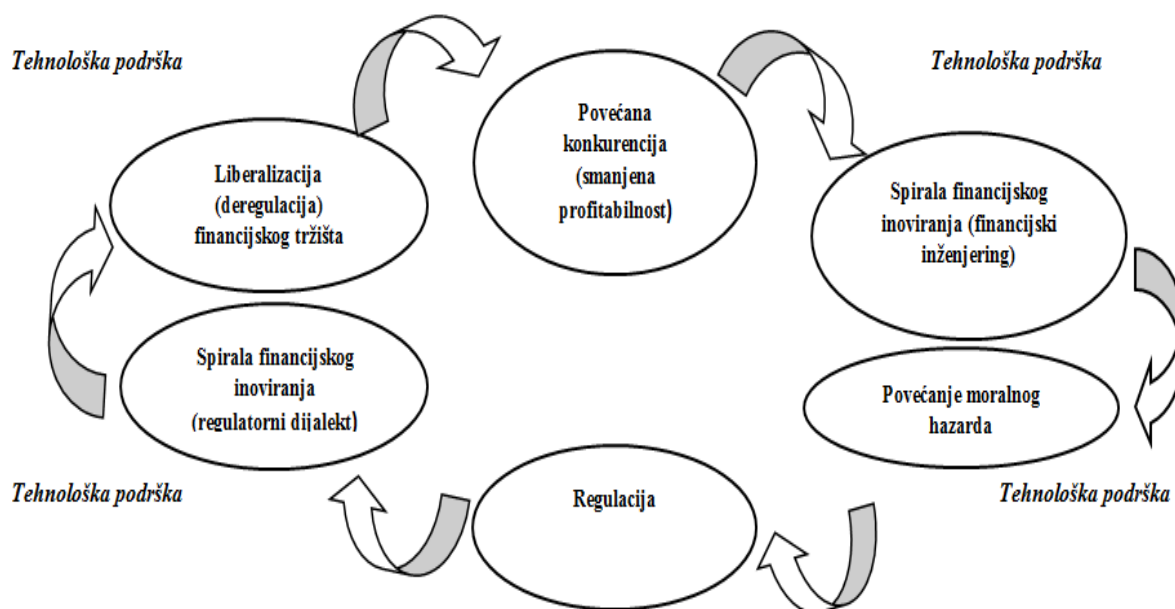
Tehnološka podrška

Povećana konkurencija (smanjena profitabilnost)

Tehnološka podrška

Liberalizacija (deregulacija) financijskog tržišta

Spirala financijskog inoviranja (financijski inženjering)

Spirala financijskog inoviranja (regulatorni dijalekt)

Povećanje moralnog hazarda

Tehnološka podrška

Regulacija

Tehnološka podrška